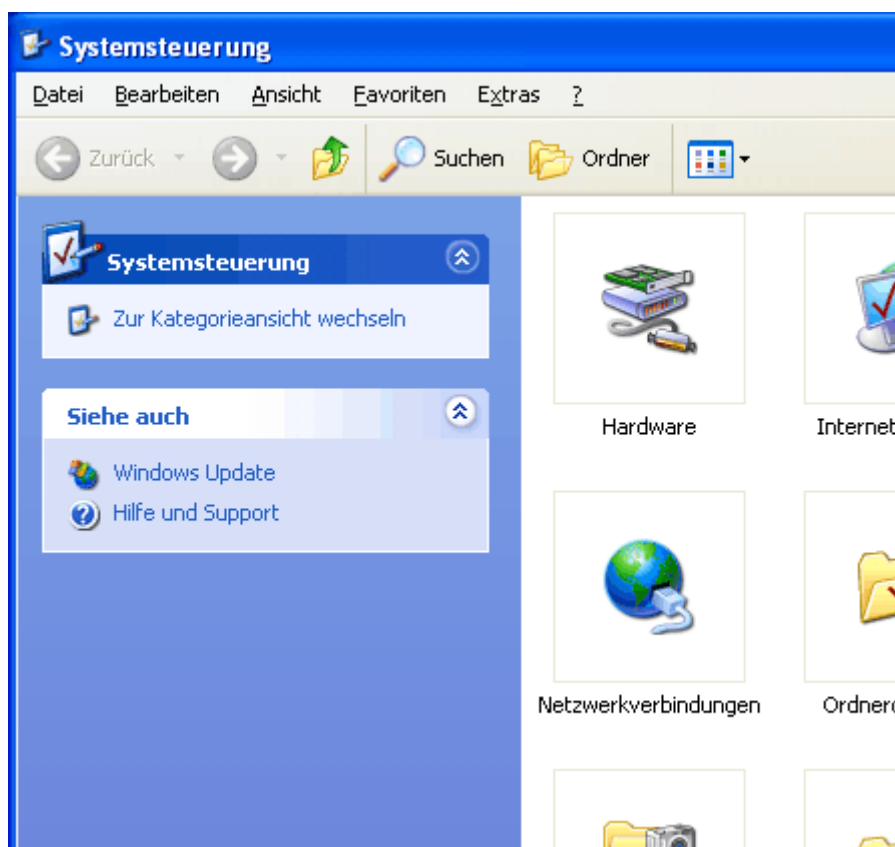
Systemsteuerung

Datei Bearbeiten Ansicht Favoriten Extras ?

Zurück Suchen Ordner

Systemsteuerung

Zur Kategorieansicht wechseln

Siehe auch

Windows Update

Hilfe und Support

Hardware

Internet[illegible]

Netzwerkverbindungen

Ordner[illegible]